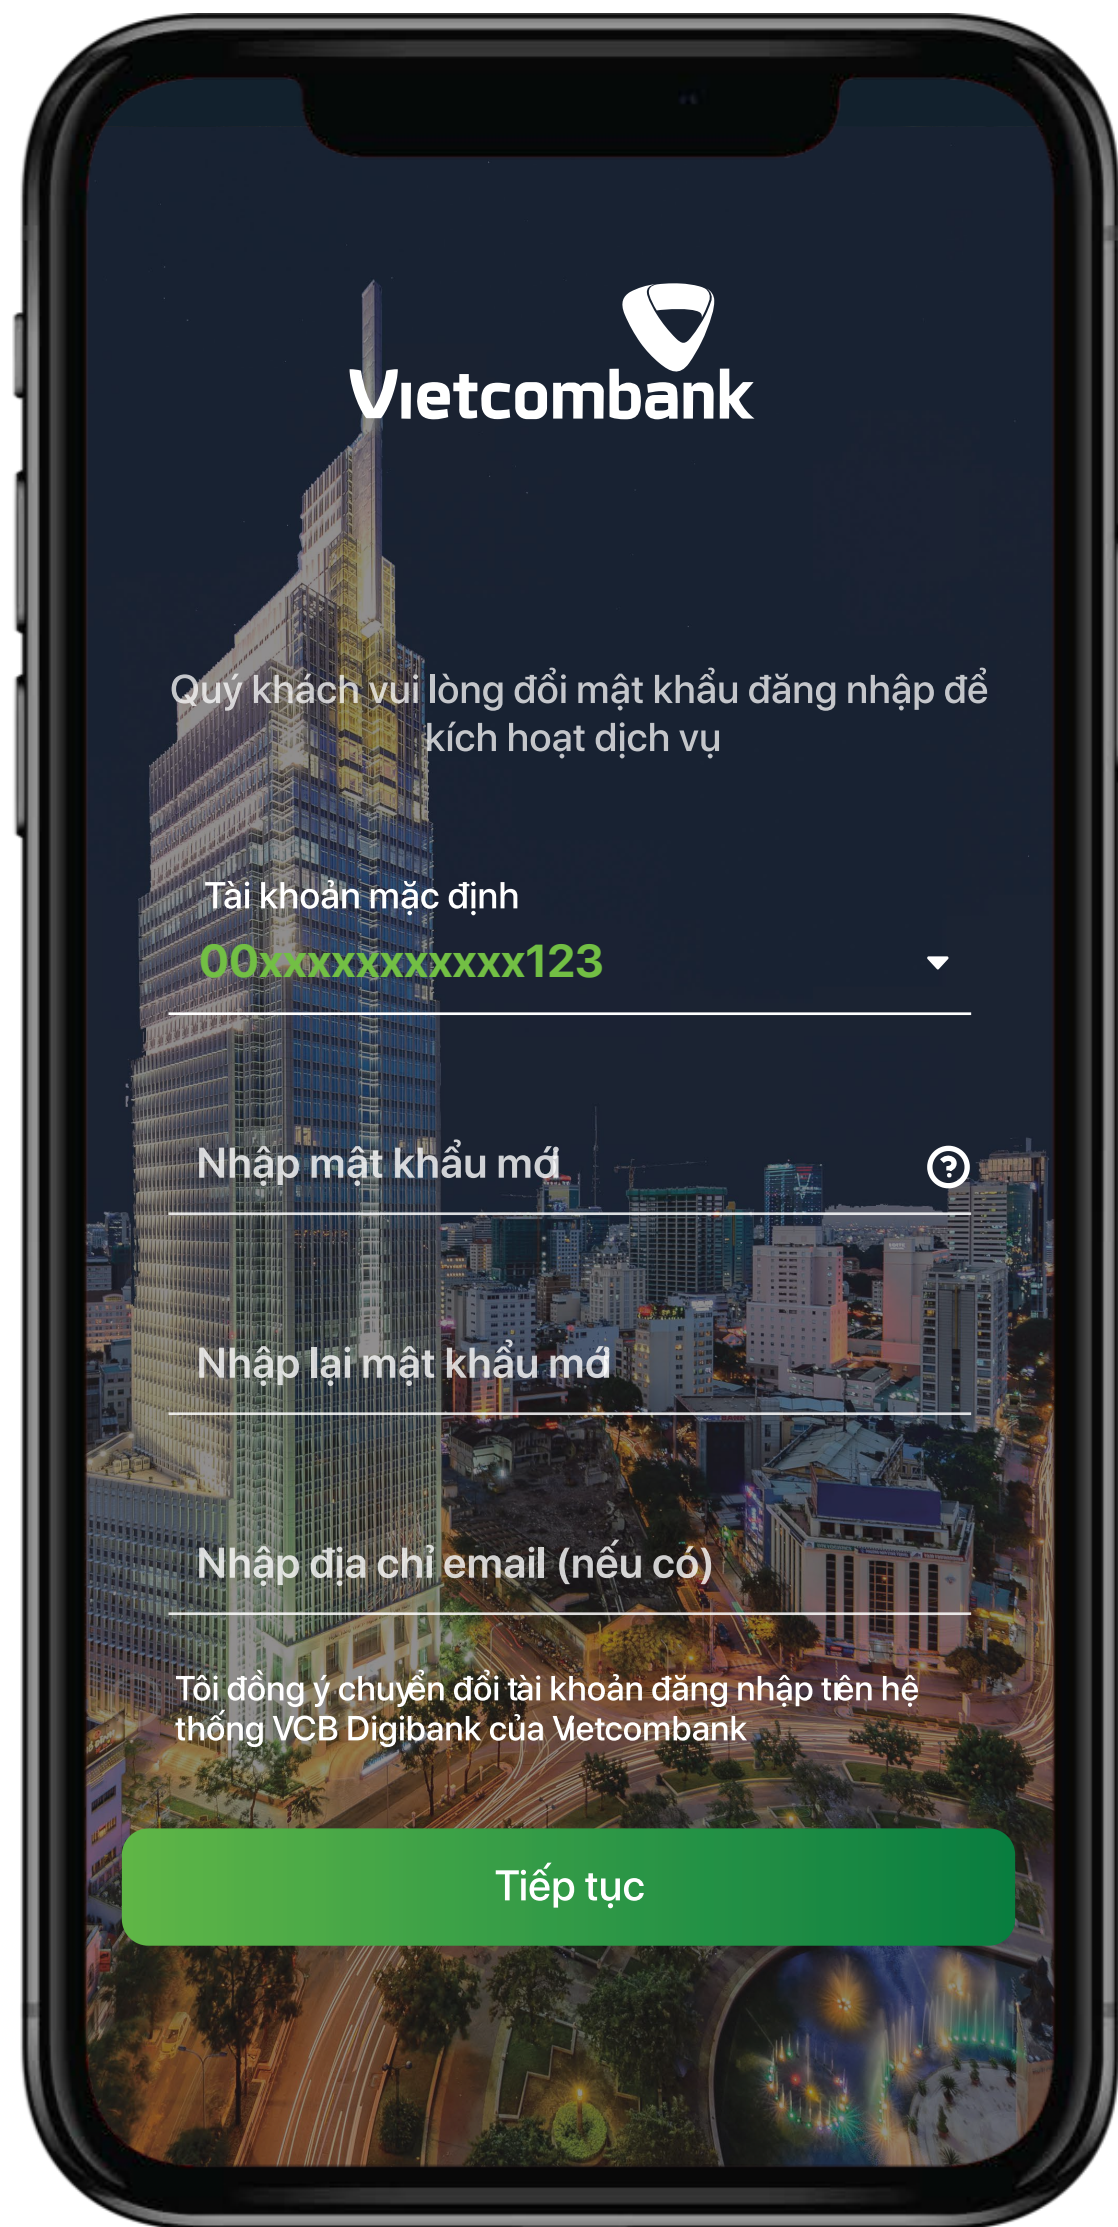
Vietcombank

Quý khách vui lòng đổi mật khẩu đăng nhập để kích hoạt dịch vụ

Tài khoản mặc định
00xxxxxxxxxx123

Nhập mật khẩu mới

Nhập lại mật khẩu mới

Nhập địa chỉ email (nếu có)

Tôi đồng ý chuyển đổi tài khoản đăng nhập tên hệ thống VCB Digibank của Vietcombank

Tiếp tục